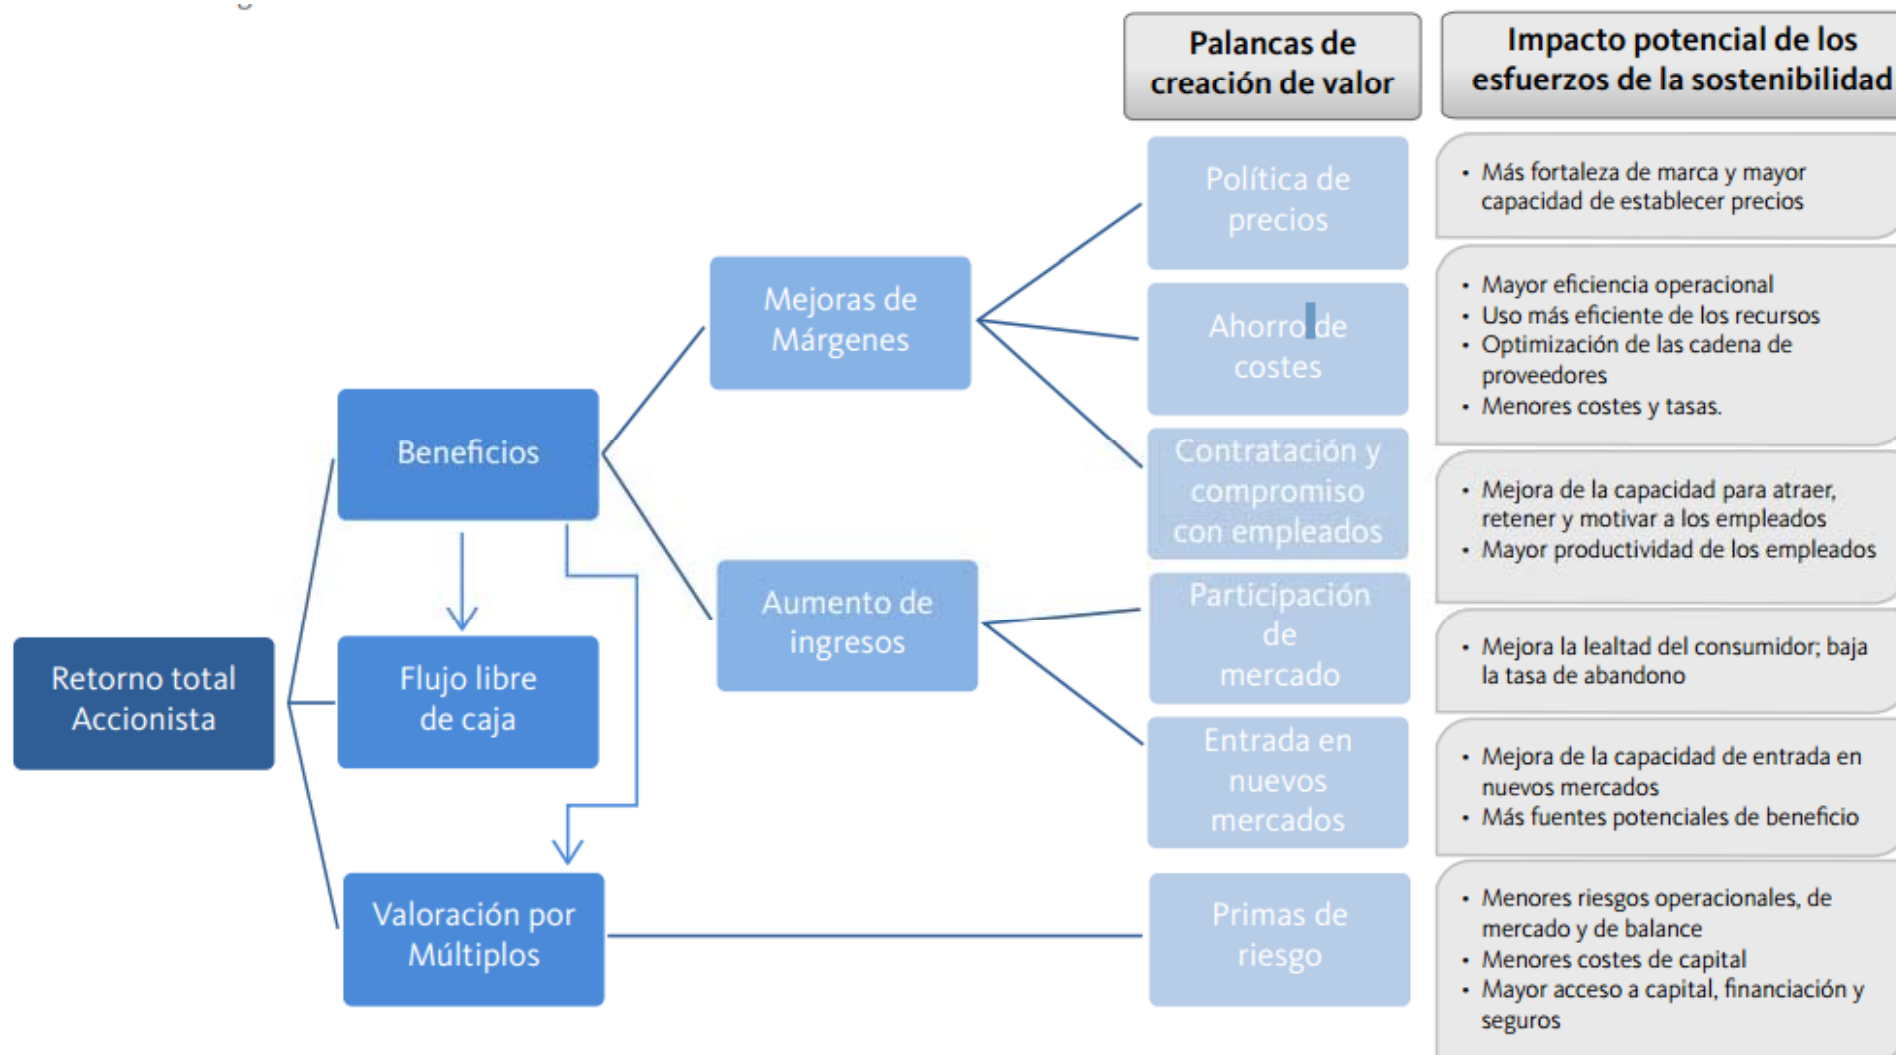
Palancas de creación de valor

Impacto potencial de los esfuerzos de la sostenibilidad

Retorno total Accionista

Beneficios

Flujo libre de caja

Valoración por Múltiplos

Mejoras de Márgenes

Aumento de ingresos

Política de precios

• Más fortaleza de marca y mayor capacidad de establecer precios

Ahorro de costes

• Mayor eficiencia operacional
• Uso más eficiente de los recursos
• Optimización de las cadena de proveedores
• Menores costes y tasas.

Contratación y compromiso con empleados

• Mejora de la capacidad para atraer, retener y motivar a los empleados
• Mayor productividad de los empleados

Participación de mercado

• Mejora la lealtad del consumidor; baja la tasa de abandono

Entrada en nuevos mercados

• Mejora de la capacidad de entrada en nuevos mercados
• Más fuentes potenciales de beneficio

Primas de riesgo

• Menores riesgos operacionales, de mercado y de balance
• Menores costes de capital
• Mayor acceso a capital, financiación y seguros